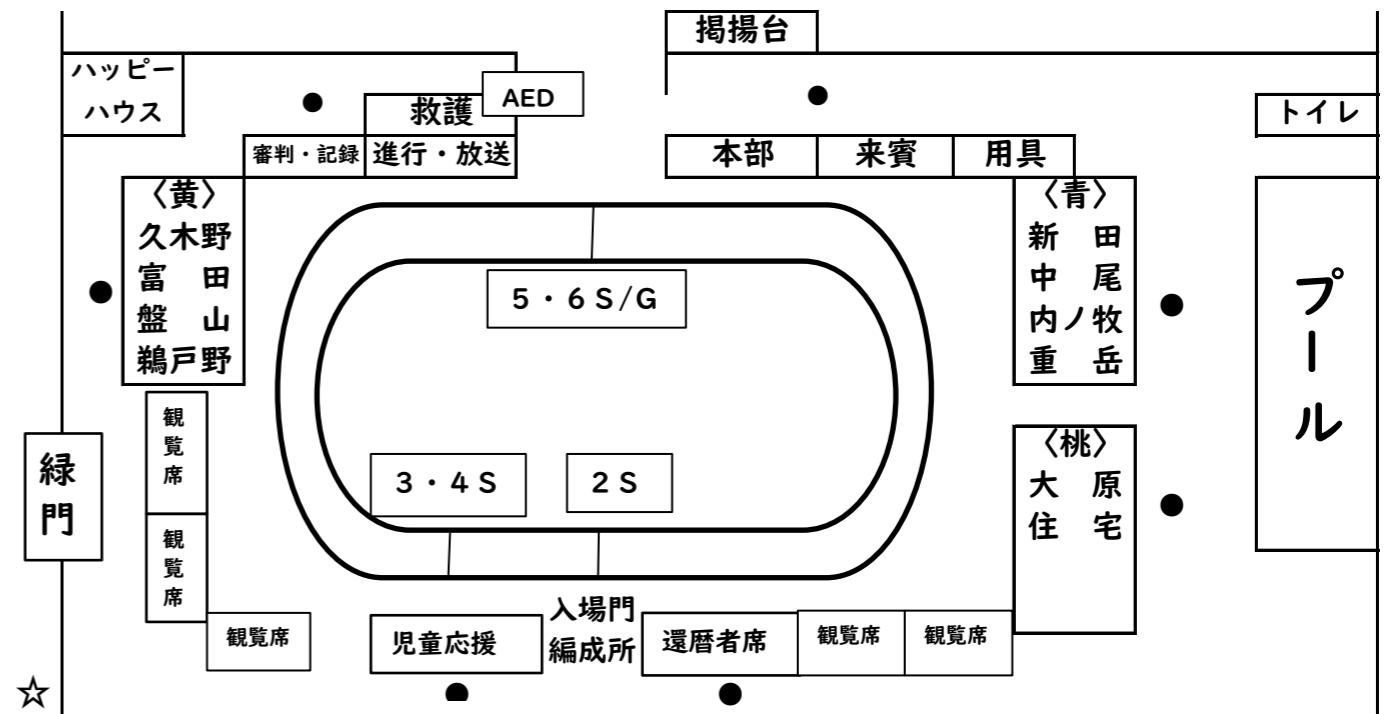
掲揚台

ハッピーハウス

救護

AED

審判・記録

進行・放送

本部

来賓

用具

トイレ

〈黄〉
久木野
富 田
盤 山
鵜戸野

〈青〉
新 田
中 尾
内ノ牧
重 岳

5・6S/G

プール

観覧席

観覧席

緑門

3・4S

2S

〈桃〉
大 原
住 宅

観覧席

児童応援

入場門
編成所

還暦者席

観覧席

観覧席

☆